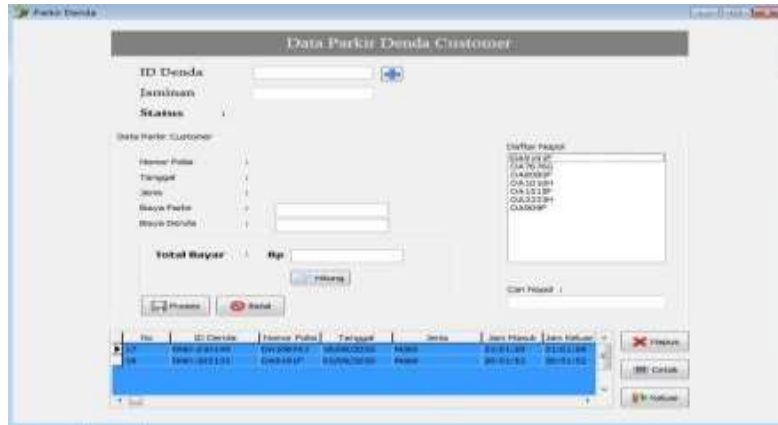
Parkir Denda

Data Parkir Denda Customer

ID Denda

Jaminan

Status :

Data Parkir Customer

Nomor Polisi :

Tanggal :

Jenis :

Biaya Parkir :

Biaya Denda :

Total Bayar : Rp

Hitung

Proses

Batal

Daftar Nopol

DA5916P
DA7676G
DA8080P
DA1010P
DA1213P
DA1223H
DA009P

Cari Nopol :

| No | ID Denda | Nomor Polisi | Tanggal | Jenis | Jam Masuk | Jam Keluar |
|---|---|---|---|---|---|---|
| 17 | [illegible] | DA5916P | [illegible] | Mobil | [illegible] | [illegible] |
| 18 | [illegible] | DA8080P | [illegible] | Mobil | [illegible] | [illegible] |

Hapus

Cetak

Keluar